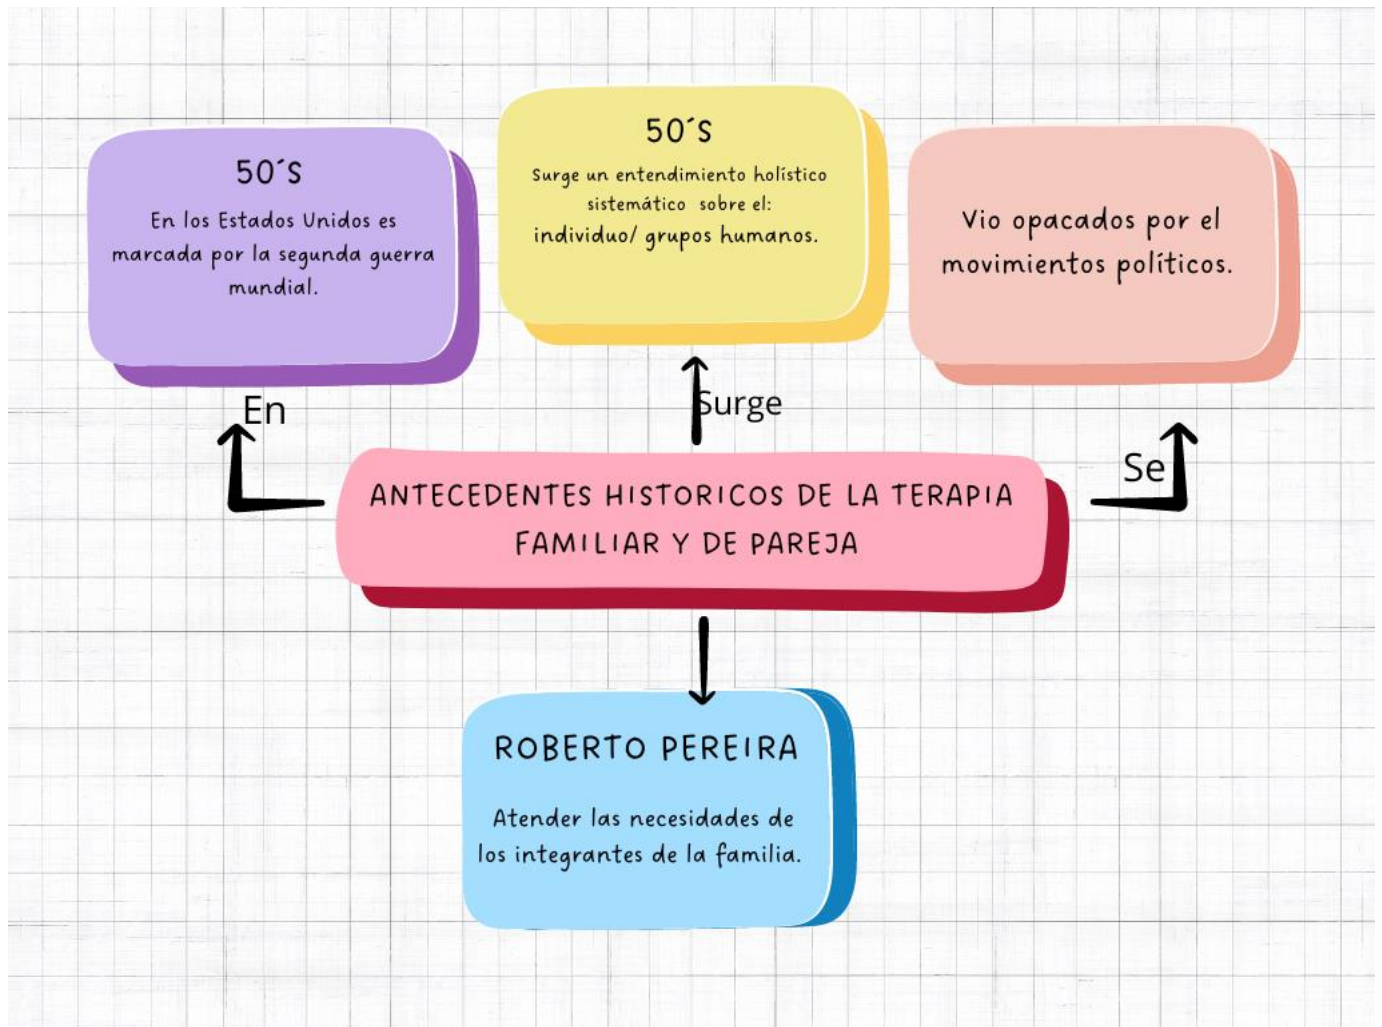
50´S

En los Estados Unidos es marcada por la segunda guerra mundial.

50´S

Surge un entendimiento holístico sistemático sobre el: individuo/ grupos humanos.

Vio opacados por el movimientos políticos.

En

Surge

Se

ANTECEDENTES HISTORICOS DE LA TERAPIA FAMILIAR Y DE PAREJA

ROBERTO PEREIRA

Atender las necesidades de los integrantes de la familia.